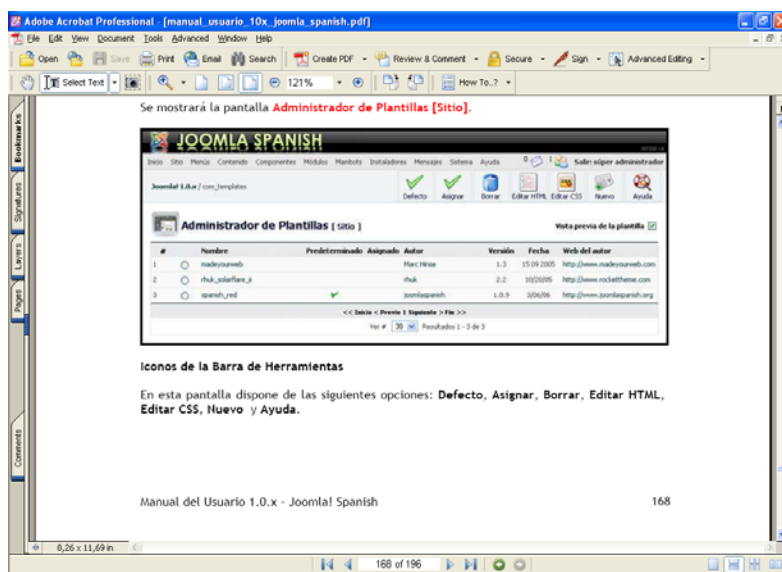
Adobe Acrobat Professional - [manual_usuario_10x_joomla_spanish.pdf]

File Edit View Document Tools Advanced Window Help

Open Save Print Email Search Create PDF Review & Comment Secure Sign Advanced Editing

Select Text 121% How To...?

Bookmarks Signatures Layers Pages Comments

Se mostrará la pantalla Administrador de Plantillas [Sitio].

JOOMLA SPANISH

Inicio Sitio Menús Contenido Componentes Módulos Mambots Instaladores Mensajes Sistema Ayuda 0 1 Salir: súper administrador

Joomla! 1.0.x / com_templates

Defecto Asignar Borrar Editar HTML Editar CSS Nuevo Ayuda

Administrador de Plantillas [Sitio]

Vista previa de la plantilla

| # | | Nombre | Predeterminado | Asignado | Autor | Versión | Fecha | Web del autor |
|---|---|---|---|---|---|---|---|---|
| 1 | | madeyourweb | | | Marc Hinse | 1.3 | 15.09.2005 | http://www.madeyourweb.com |
| 2 | | rhuk_solarflare_ii | | | rhuk | 2.2 | 10/20/05 | http://www.rockettheme.com |
| 3 | | spanish_red | ✔ | | joomlaspanish | 1.0.9 | 3/06/06 | http://www.joomlaspanish.org |

<< Inicio < Previo 1 Siguiente > Fin >>

Ver # 30 Resultados 1 - 3 de 3

Iconos de la Barra de Herramientas

En esta pantalla dispone de las siguientes opciones: Defecto, Asignar, Borrar, Editar HTML, Editar CSS, Nuevo y Ayuda.

Manual del Usuario 1.0.x - Joomla! Spanish 168

8,26 x 11,69 in

168 of 196